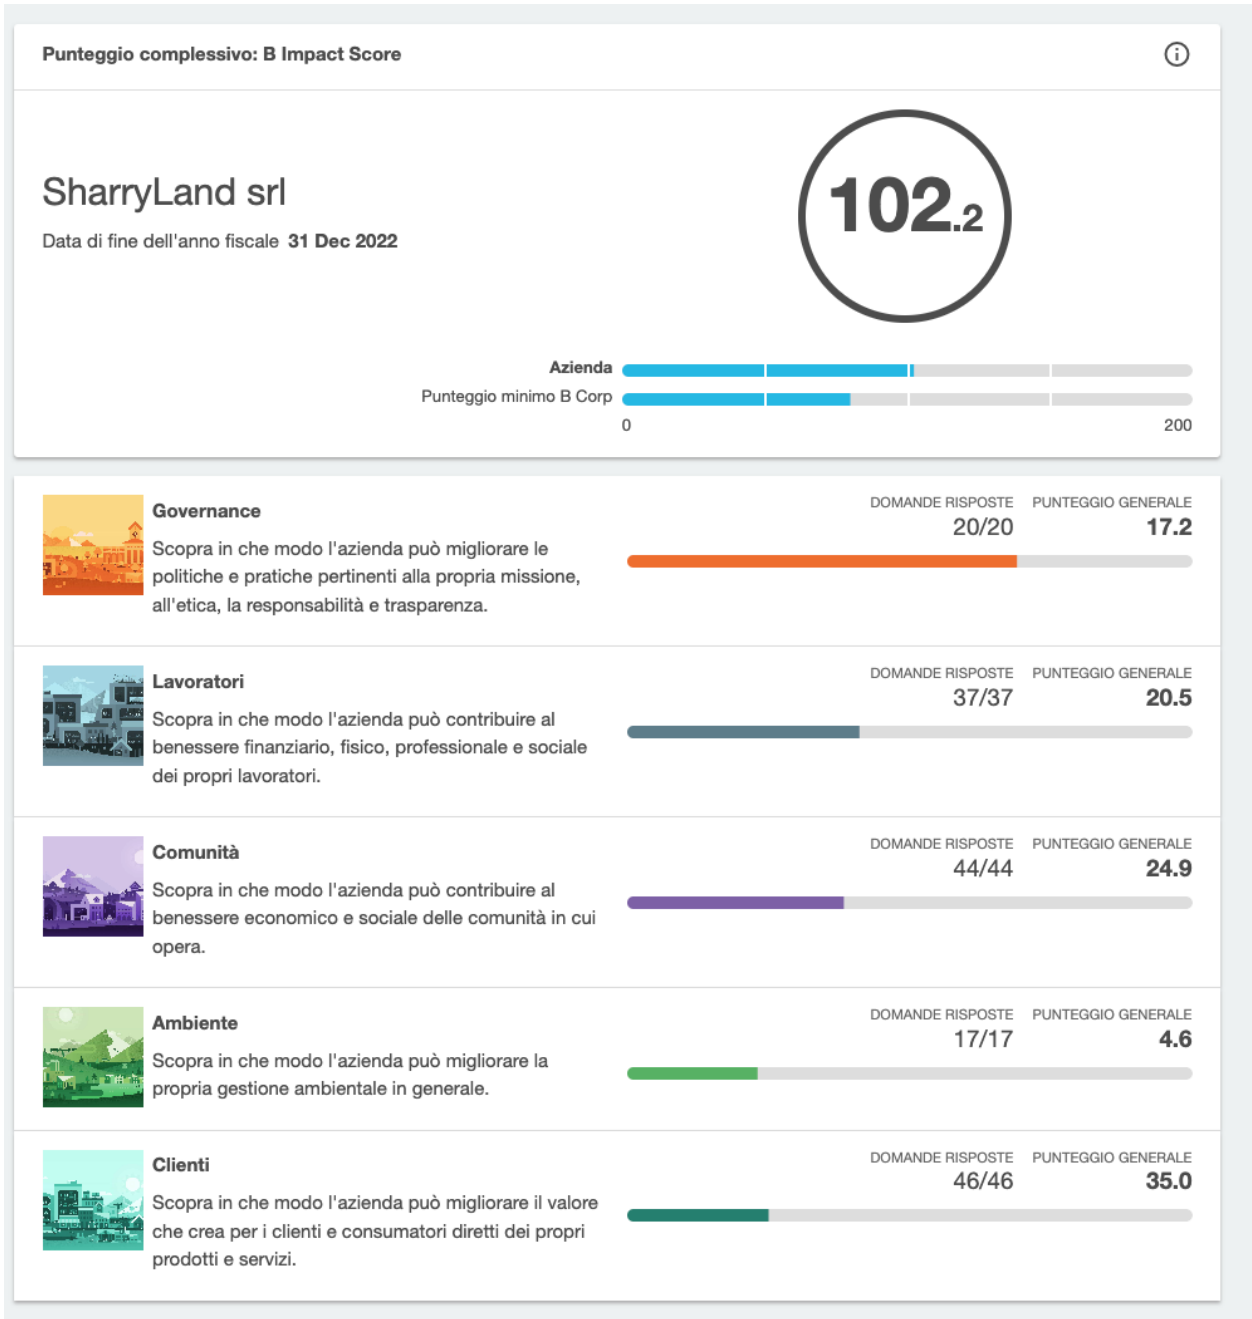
Punteggio complessivo: B Impact Score

SharryLand srl

Data di fine dell'anno fiscale 31 Dec 2022

102.2

Azienda

Punteggio minimo B Corp

0

200

Governance

Scopra in che modo l'azienda può migliorare le politiche e pratiche pertinenti alla propria missione, all'etica, la responsabilità e trasparenza.

DOMANDE RISPOSTE
20/20

PUNTEGGIO GENERALE
17.2

Lavoratori

Scopra in che modo l'azienda può contribuire al benessere finanziario, fisico, professionale e sociale dei propri lavoratori.

DOMANDE RISPOSTE
37/37

PUNTEGGIO GENERALE
20.5

Comunità

Scopra in che modo l'azienda può contribuire al benessere economico e sociale delle comunità in cui opera.

DOMANDE RISPOSTE
44/44

PUNTEGGIO GENERALE
24.9

Ambiente

Scopra in che modo l'azienda può migliorare la propria gestione ambientale in generale.

DOMANDE RISPOSTE
17/17

PUNTEGGIO GENERALE
4.6

Clienti

Scopra in che modo l'azienda può migliorare il valore che crea per i clienti e consumatori diretti dei propri prodotti e servizi.

DOMANDE RISPOSTE
46/46

PUNTEGGIO GENERALE
35.0